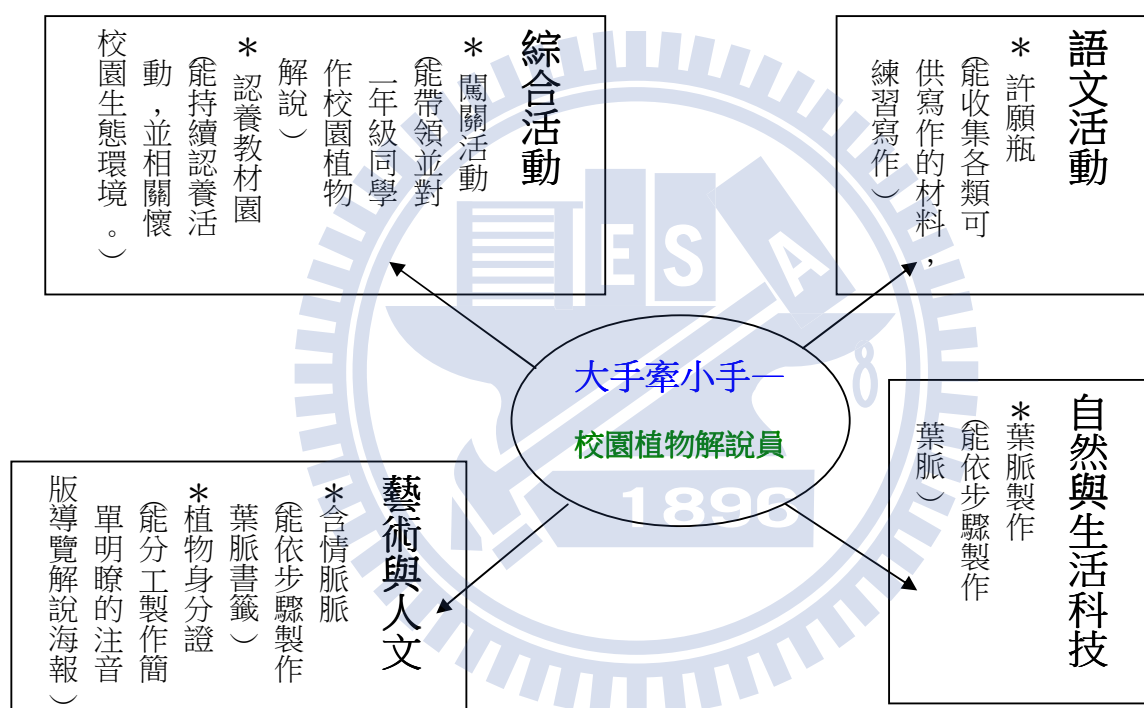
綜合活動

＊闖關活動
(能帶領並對一年級同學作校園植物解說)
＊認養教材園
(能持續認養活動，並相關懷校園生態環境。)

語文活動

＊許願瓶
(能收集各類可供寫作的材料，練習寫作)

大手牽小手—
校園植物解說員

自然與生活科技

＊葉脈製作
(能依步驟製作葉脈)

藝術與人文

＊含情脈脈
(能依步驟製作葉脈書籤)
＊植物身分證
(能分工製作簡單明瞭的注音版導覽解說海報)